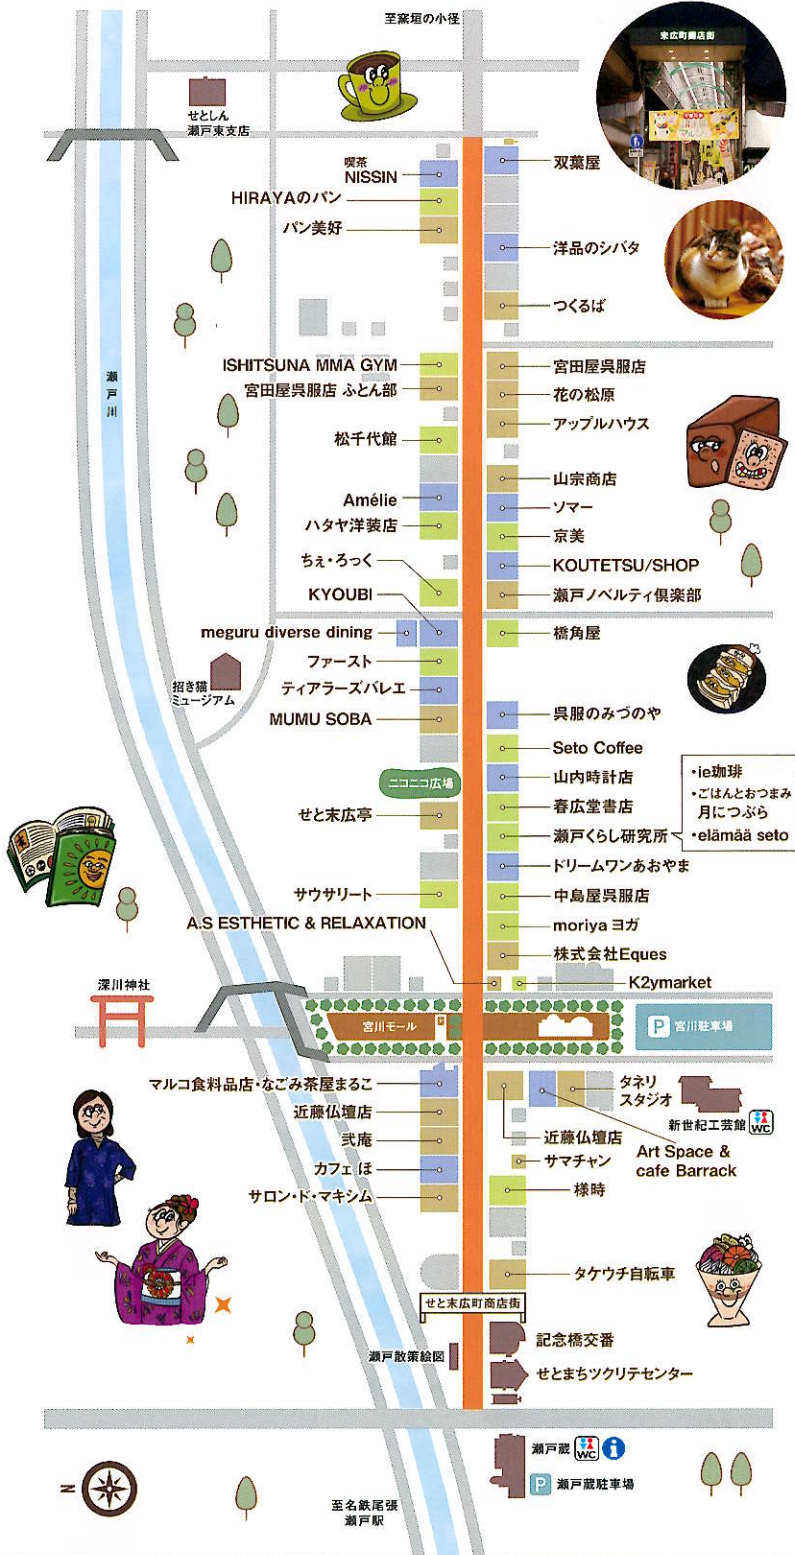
至窯垣の小径

せとしん
瀬戸東支店

末広町商店街

喫茶
NISSIN

HIRAYAのパン

パン美好

双葉屋

洋品のシバタ

つくるば

瀬
戸
川

ISHITSUNA MMA GYM

宮田屋呉服店 ふとん部

松千代館

Amélie

ハタヤ洋装店

ちぇ・ろっく

KYOUBI

宮田屋呉服店

花の松原

アップルハウス

山宗商店

ソマー

京美

KOUTETSU/SHOP

瀬戸ノベルティ倶楽部

meguru diverse dining

ファースト

招き猫
ミュージアム

ティアラーズバレエ

MUMU SOBA

橋角屋

呉服のみづのや

Seto Coffee

山内時計店

春広堂書店

瀬戸くらし研究所

ドリームワンあおやま

中島屋呉服店

moriya ヨガ

株式会社Eques

・ie珈琲
・ごはんとおつまみ 月につぶら
・elämää seto

ニコニコ広場

せと末広亭

サウサリート

A.S ESTHETIC & RELAXATION

K2ymarket

深川神社

宮川モール

宮川駐車場

マルコ食料品店・なごみ茶屋まるこ

近藤仏壇店

弐庵

カフェ ほ

サロン・ド・マキシム

タネリ
スタジオ

新世紀工芸館

WC

近藤仏壇店

サマチャン

Art Space &
cafe Barrack

様時

タケウチ自転車

せと末広町商店街

瀬戸散策絵図

記念橋交番

せとまちツクリテセンター

瀬戸蔵

WC

瀬戸蔵駐車場

N

至名鉄尾張
瀬戸駅